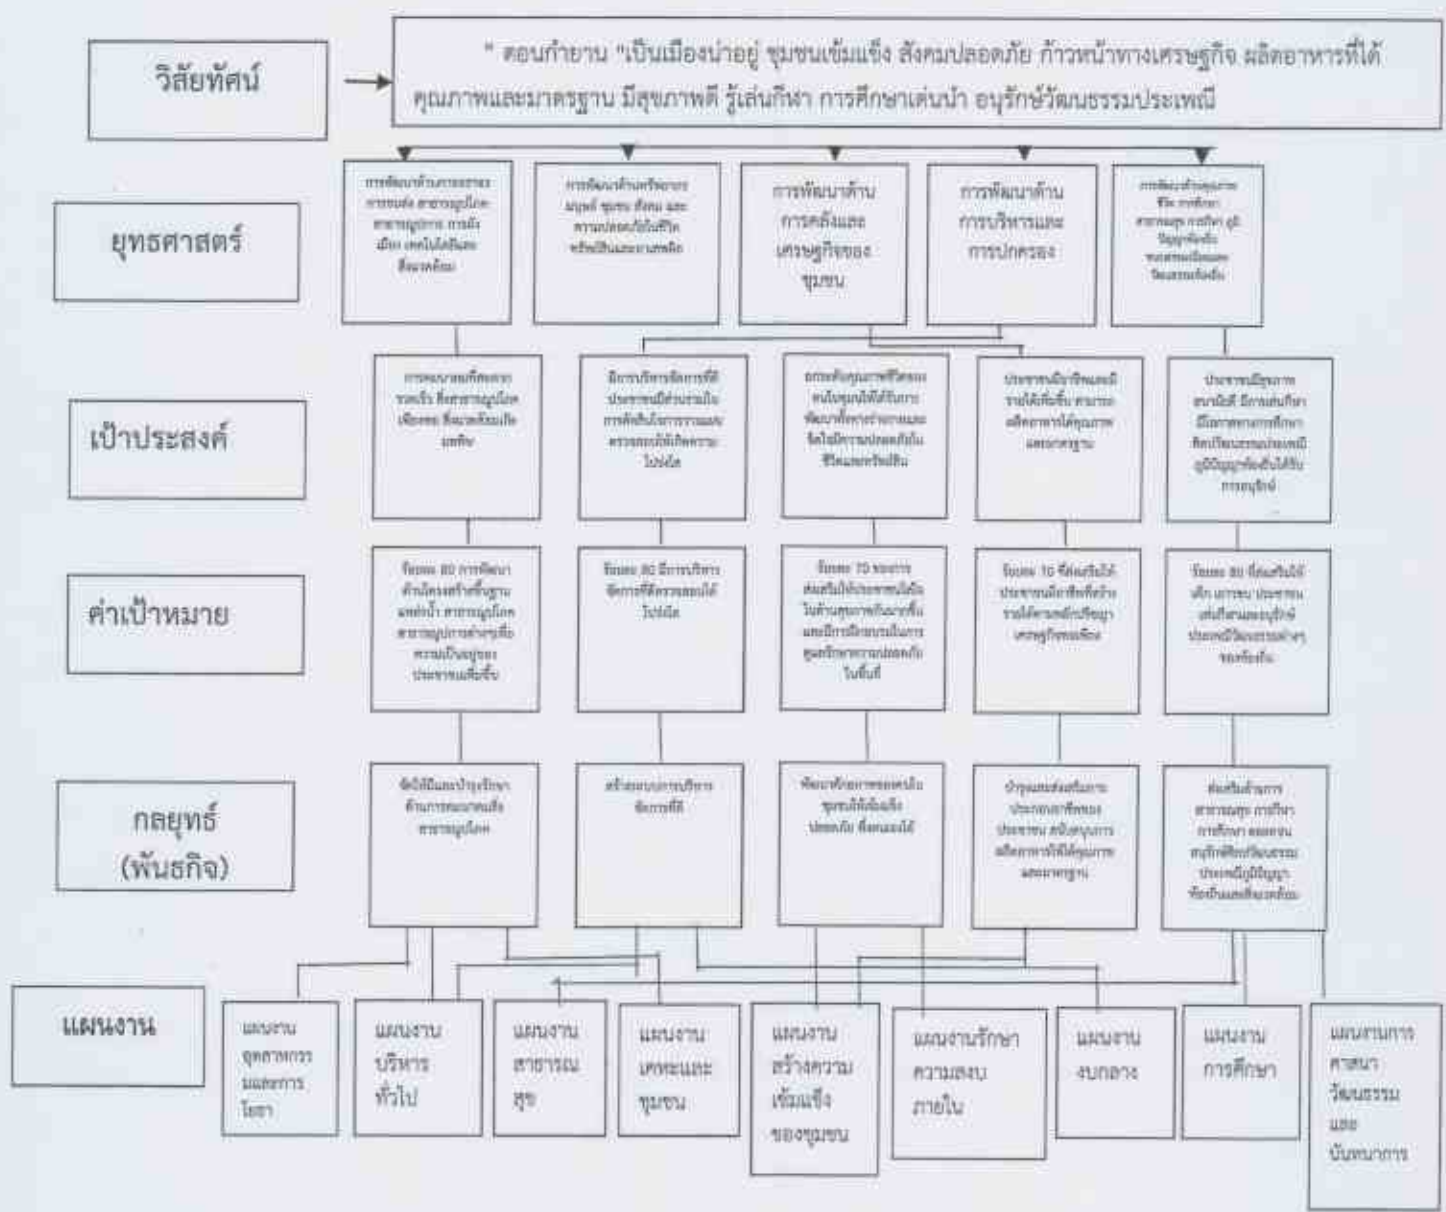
วิสัยทัศน์

" ดอนกำยาน "เป็นเมืองน่าอยู่ ชุมชนเข้มแข็ง สังคมปลอดภัย ก้าวหน้าทางเศรษฐกิจ ผลิตอาหารที่ได้คุณภาพและมาตรฐาน มีสุขภาพดี รู้เล่นกีฬา การศึกษาเด่นนำ อนุรักษ์วัฒนธรรมประเพณี

ยุทธศาสตร์

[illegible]

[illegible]

การพัฒนาด้านการสังคมและเศรษฐกิจของชุมชน

การพัฒนาด้านการบริหารและการปกครอง

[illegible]

เป้าประสงค์

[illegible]

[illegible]

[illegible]

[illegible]

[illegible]

ค่าเป้าหมาย

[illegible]

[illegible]

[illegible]

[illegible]

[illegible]

กลยุทธ์ (พันธกิจ)

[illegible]

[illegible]

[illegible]

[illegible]

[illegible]

แผนงาน

แผนงานอุตสาหกรรมและการโยธา

แผนงานบริหารทั่วไป

แผนงานสาธารณสุข

แผนงานเคหะและชุมชน

แผนงานสร้างความเข้มแข็งของชุมชน

แผนงานรักษาความสงบภายใน

แผนงานงบกลาง

แผนงานการศึกษา

แผนงานการศาสนา วัฒนธรรม และนันทนาการ